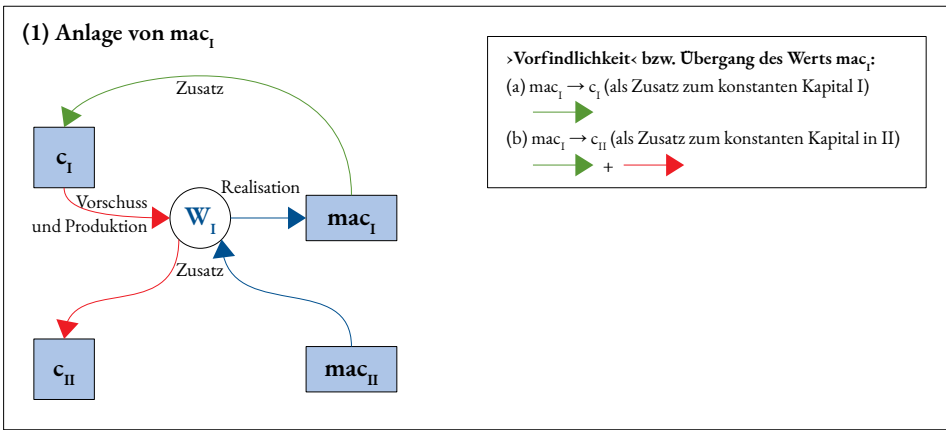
(1) Anlage von mac$_I$

Zusatz

c$_I$

Vorschuss und Produktion

W$_I$

Realisation

mac$_I$

Zusatz

c$_{II}$

mac$_{II}$

›Vorfindlichkeit‹ bzw. Übergang des Werts mac$_I$:

(a) mac$_I$ → c$_I$ (als Zusatz zum konstanten Kapital I)

(b) mac$_I$ → c$_{II}$ (als Zusatz zum konstanten Kapital in II)

+